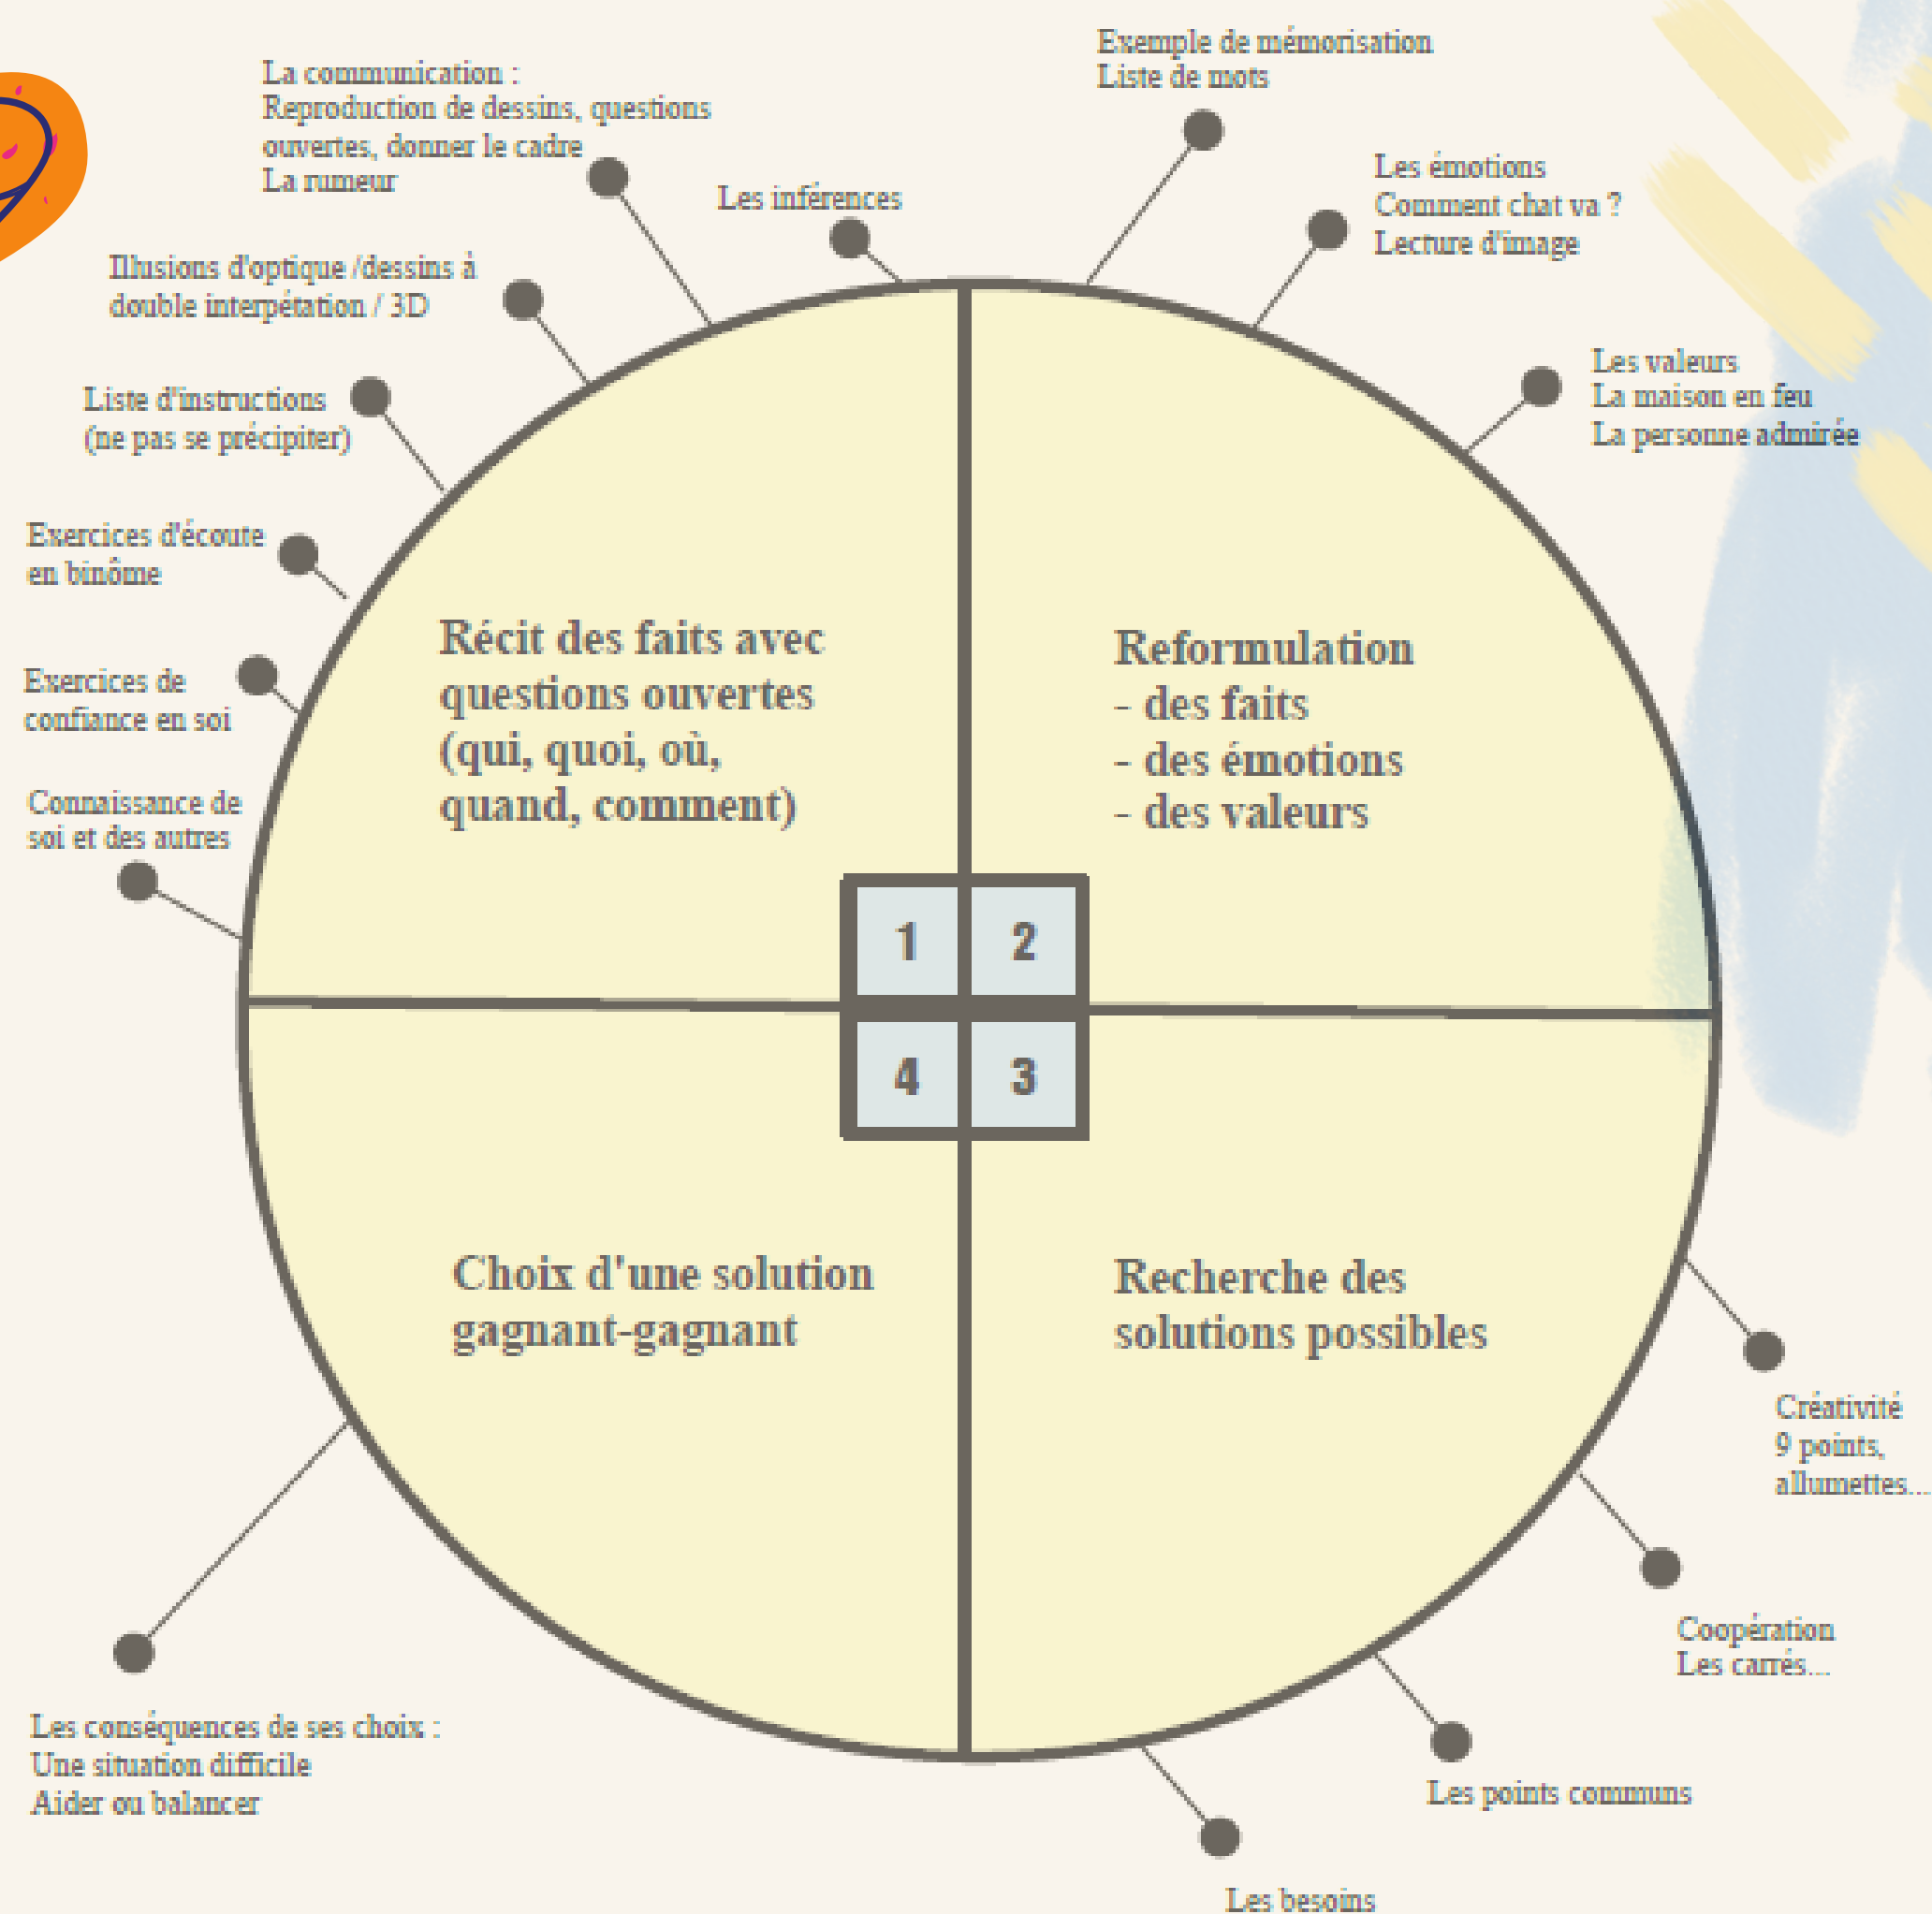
La communication :
Reproduction de dessins, questions ouvertes, donner le cadre
La rumeur

Exemple de mémorisation
Liste de mots

Les inférences

Les émotions
Comment chat va ?
Lecture d'image

Illusions d'optique /dessins à double interpétation / 3D

Les valeurs
La maison en feu
La personne admirée

Liste d'instructions
(ne pas se précipiter)

Exercices d'écoute en binôme

Exercices de confiance en soi

Connaissance de soi et des autres

Récit des faits avec questions ouvertes (qui, quoi, où, quand, comment)

Reformulation
- des faits
- des émotions
- des valeurs

1
2
4
3

Choix d'une solution gagnant-gagnant

Recherche des solutions possibles

Créativité
9 points,
allumettes...

Coopération
Les carrés...

Les conséquences de ses choix :
Une situation difficile
Aider ou balancer

Les points communs

Les besoins